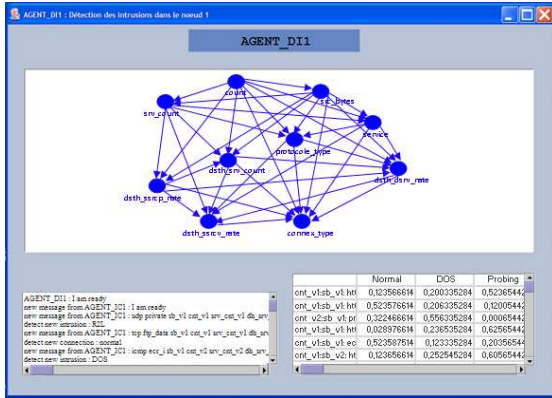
AGENT_DI1 : Détection des intrusions dans le noeud 1

AGENT_DI1

count
srv_count
src_bytes
service
protocole_type
dsth_srv_count
dsth_dsrv_rate
dsth_sssrp_rate
dsth_sssrv_rate
connex_type

AGENT_DI1 : I am ready
new message from AGENT_IC1 : I am ready
new message from AGENT_IC1 : udp private sb_v1 cnt_v1 srv_cnt_v1 dh_srv
detect new intrusion : R2L
new message from AGENT_IC1 : tcp ftp_data sb_v1 cnt_v1 srv_cnt_v1 dh_srv
detect new connection : normal
new message from AGENT_IC1 : icmp ecr_i sb_v1 cnt_v2 srv_cnt_v2 dh_srv
detect new intrusion : DOS

| | Normal | DOS | Probing |
|---|---|---|---|
| cnt_v1;sb_v1:ht | 0,123656614 | 0,200335284 | 0,5236544 |
| cnt_v1;sb_v1:ht | 0,523576614 | 0,206335284 | 0,1200544 |
| cnt_v2;sb_v1:pr | 0,322466614 | 0,556335284 | 0,0006544 |
| cnt_v1;sb_v1:ht | 0,028976614 | 0,236535284 | 0,6256544 |
| cnt_v1;sb_v1:ec | 0,523587514 | 0,123335284 | 0,2035654 |
| cnt_v1;sb_v2:ht | 0,123656614 | 0,252545284 | 0,6056544 |